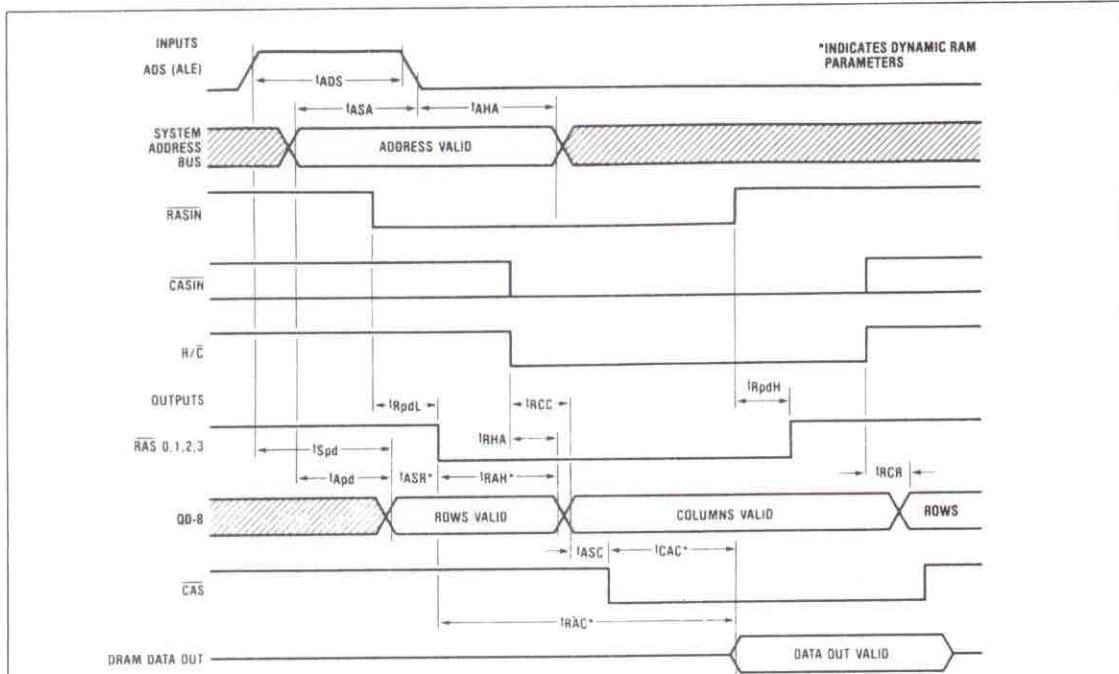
INPUTS

ADS (ALE)

*INDICATES DYNAMIC RAM PARAMETERS

$t_{ADS}$

$t_{ASA}$

$t_{AHA}$

SYSTEM ADDRESS BUS

ADDRESS VALID

$\overline{RASIN}$

$\overline{CASIN}$

$R/\overline{C}$

OUTPUTS

$t_{RpdL}$

$t_{RCC}$

$t_{RpdH}$

$\overline{RAS}$ 0,1,2,3

$t_{RHA}$

$t_{Spd}$

$t_{Apd}$

$t_{ASR}$*

$t_{RAH}$*

$t_{RCR}$

Q0-8

ROWS VALID

COLUMNS VALID

ROWS

$t_{ASC}$

$t_{CAC}$*

$\overline{CAS}$

$t_{RAC}$*

DRAM DATA OUT

DATA OUT VALID